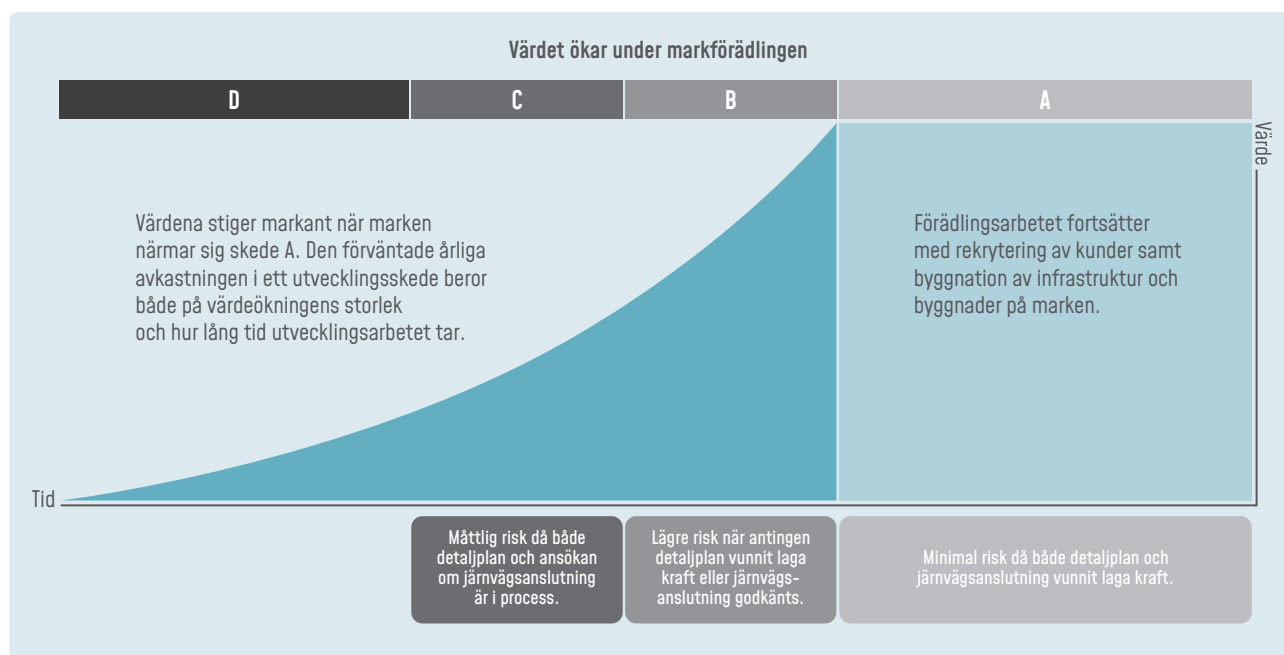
Värdet ökar under markförädlingen

D

C

B

A

Värde

Värdena stiger markant när marken närmar sig skede A. Den förväntade årliga avkastningen i ett utvecklingsskede beror både på värdeökningens storlek och hur lång tid utvecklingsarbetet tar.

Förädlingsarbetet fortsätter med rekrytering av kunder samt byggnation av infrastruktur och byggnader på marken.

Tid

Måttlig risk då både detaljplan och ansökan om järnvägsanslutning är i process.

Lägre risk när antingen detaljplan vunnit laga kraft eller järnvägsanslutning godkänts.

Minimal risk då både detaljplan och järnvägsanslutning vunnit laga kraft.